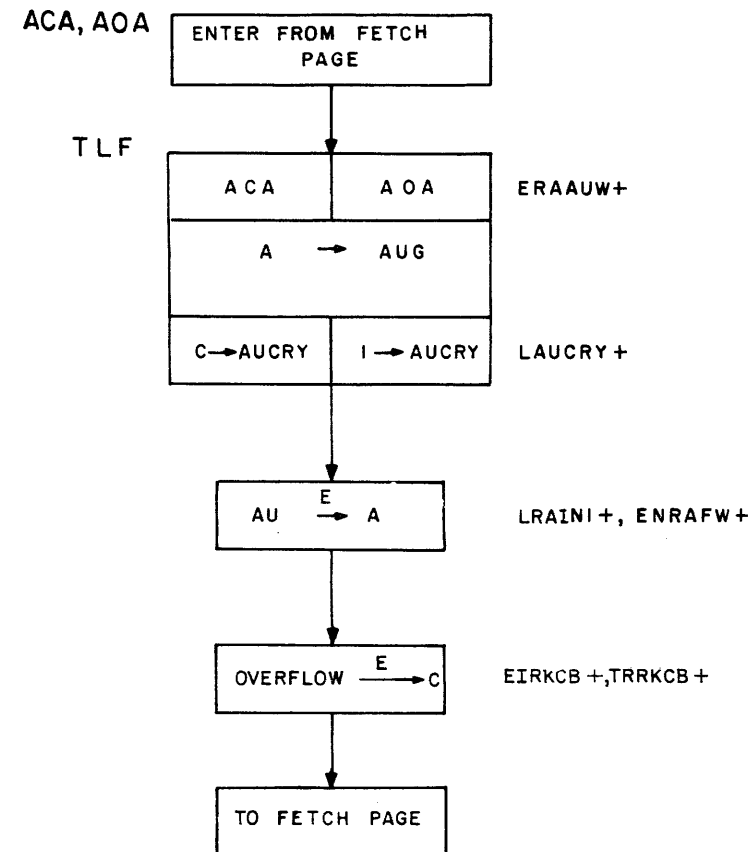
ACA, AOA

ENTER FROM FETCH PAGE

TLF

| ACA | AOA |
|---|---|
| A → AUG | |
| C → AUCRY | I → AUCRY |

ERAAUW+

LAUCRY+

AU $\xrightarrow{E}$ A

LRAINI+, ENRAFW+

OVERFLOW $\xrightarrow{E}$ C

EIRKCB+, TRRKCB+

TO FETCH PAGE